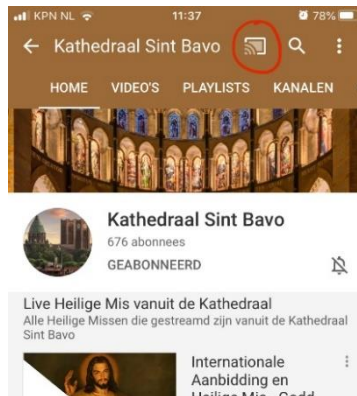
KPN NL 11:37 78%

← Kathedraal Sint Bavo

HOME VIDEO'S PLAYLISTS KANALEN

Kathedraal Sint Bavo
676 abonnees
GEABONNEERD

Live Heilige Mis vanuit de Kathedraal
Alle Heilige Missen die gestreamd zijn vanuit de Kathedraal Sint Bavo

Internationale Aanbidding en Heilige Mis - Godd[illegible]